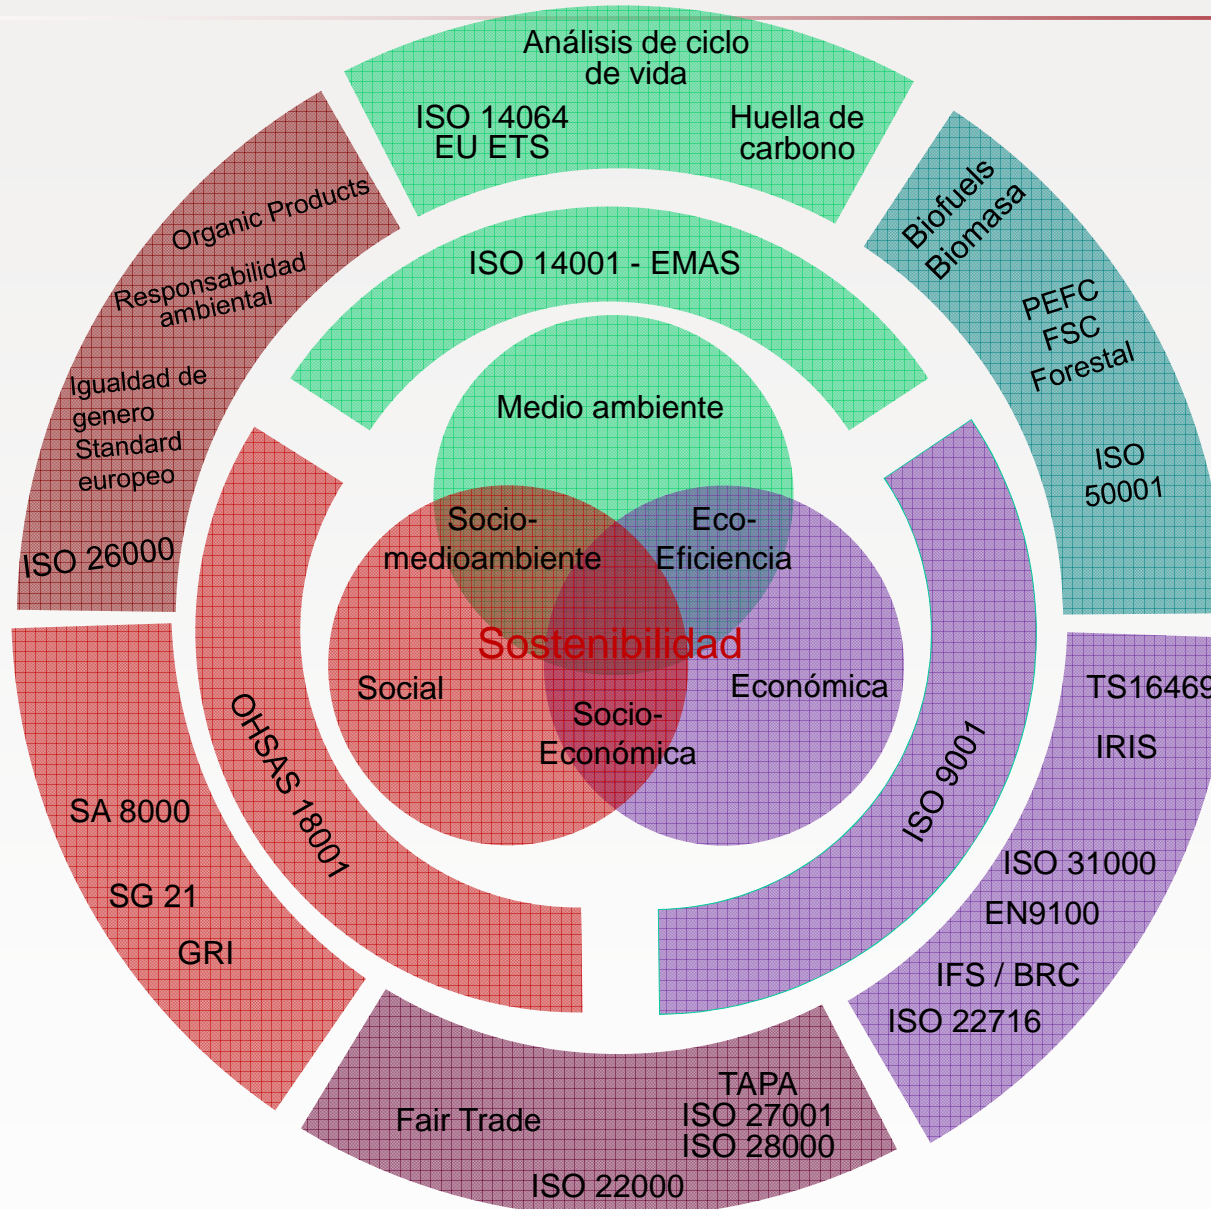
Análisis de ciclo de vida

ISO 14064
EU ETS

Huella de carbono

Biofuels
Biomasa

PEFC
FSC
Forestal

ISO 50001

Organic Products

Responsabilidad ambiental

Igualdad de genero
Standard europeo

ISO 26000

ISO 14001 - EMAS

Medio ambiente

Socio-medioambiente

Eco-Eficiencia

Sostenibilidad

Social

Económica

Socio-Económica

OHSAS 18001

ISO 9001

TS16469

IRIS

ISO 31000
EN9100
IFS / BRC
ISO 22716

SA 8000
SG 21
GRI

Fair Trade

TAPA
ISO 27001
ISO 28000

ISO 22000